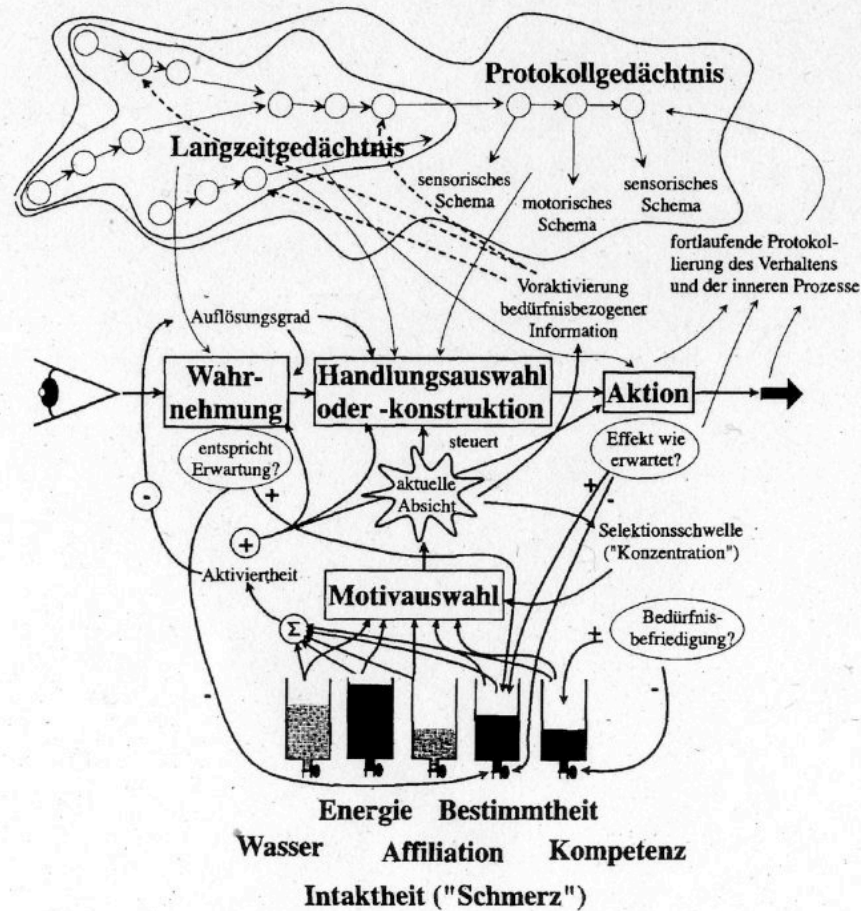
Protokollgedächtnis

Langzeitgedächtnis

sensorisches Schema

motorisches Schema

sensorisches Schema

fortlaufende Protokollierung des Verhaltens und der inneren Prozesse

Voraktivierung bedürfnisbezogener Information

Auflösungsgrad

Wahrnehmung

Handlungsauswahl oder -konstruktion

Aktion

entspricht Erwartung?

steuert

Effekt wie erwartet?

-

+

aktuelle Absicht

+

-

+

Selektionsschwelle ("Konzentration")

Aktiviertheit

Motivauswahl

Bedürfnisbefriedigung?

$\Sigma$

±

-

-

Energie Bestimmtheit

Wasser Affiliation Kompetenz

Intaktheit ("Schmerz")